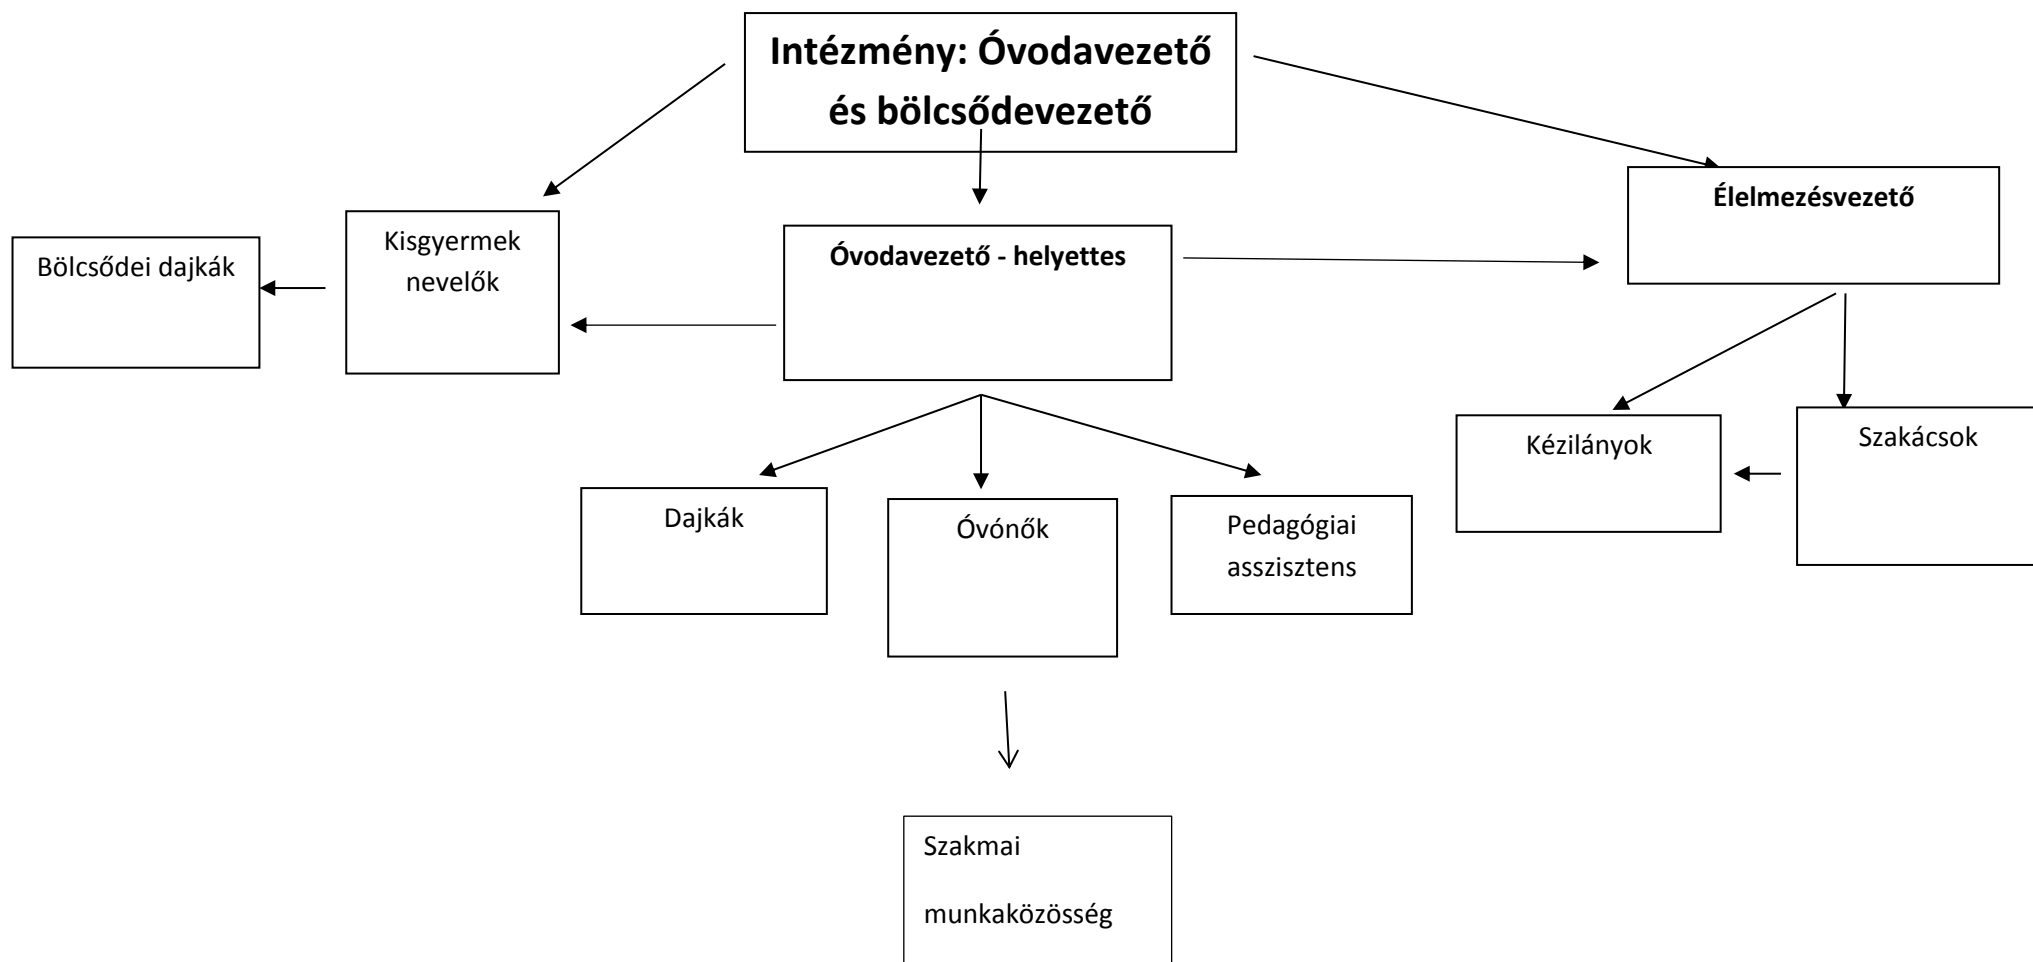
Intézmény: Óvodavezető és bölcsődevezető

Élelmezésvezető

Bölcsődei dajkák

Kisgyermek nevelők

Óvodavezető - helyettes

Kézilányok

Szakácsok

Dajkák

Óvónők

Pedagógiai asszisztens

Szakmai munkaközösség